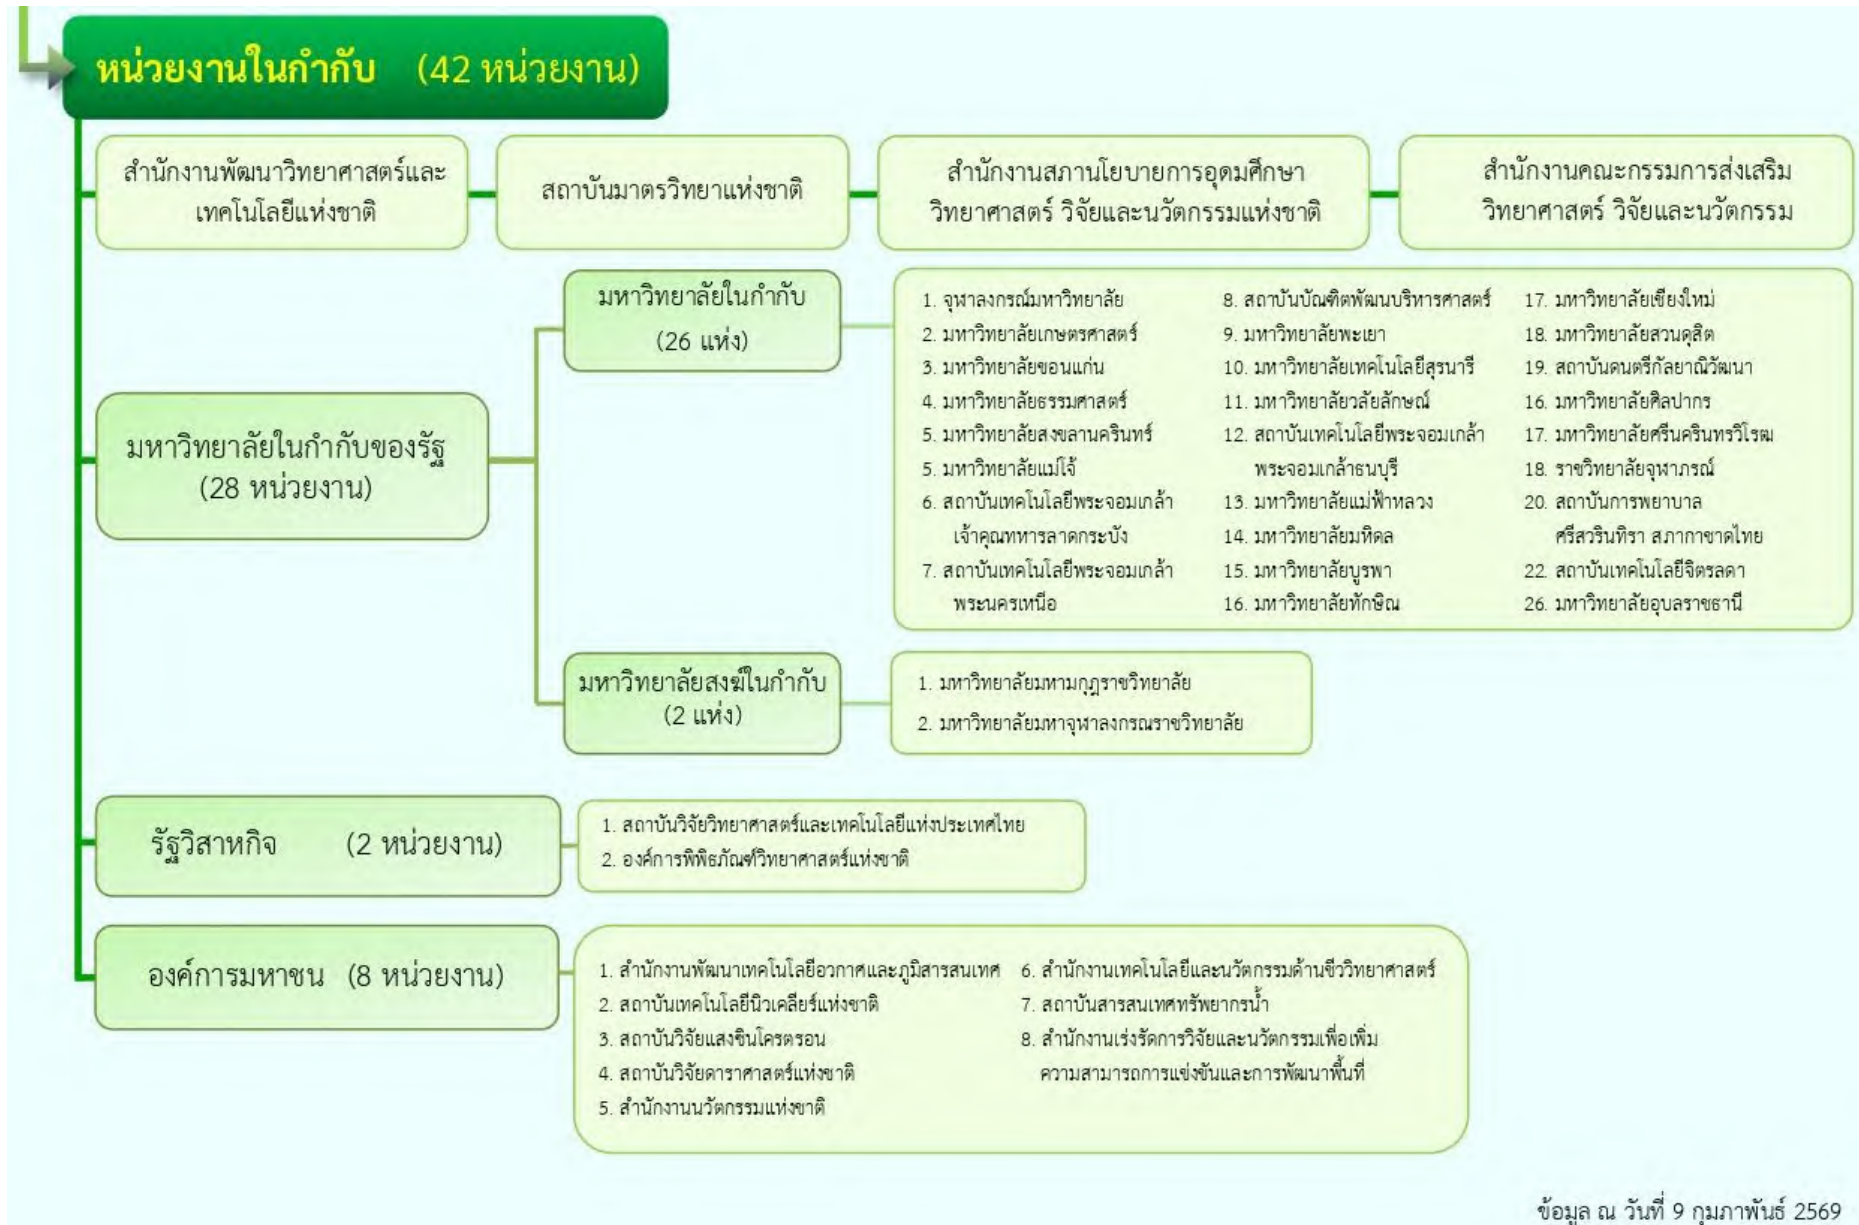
หน่วยงานในกำกับ (42 หน่วยงาน)

สำนักงานพัฒนาวิทยาศาสตร์และเทคโนโลยีแห่งชาติ

สถาบันมาตรวิทยาแห่งชาติ

สำนักงานสภานโยบายการอุดมศึกษา วิทยาศาสตร์ วิจัยและนวัตกรรมแห่งชาติ

สำนักงานคณะกรรมการส่งเสริม วิทยาศาสตร์ วิจัยและนวัตกรรม

มหาวิทยาลัยในกำกับของรัฐ (28 หน่วยงาน)

มหาวิทยาลัยในกำกับ (26 แห่ง)

1. จุฬาลงกรณ์มหาวิทยาลัย
2. มหาวิทยาลัยเกษตรศาสตร์
3. มหาวิทยาลัยขอนแก่น
4. มหาวิทยาลัยธรรมศาสตร์
5. มหาวิทยาลัยสงขลานครินทร์
5. มหาวิทยาลัยแม่โจ้
6. สถาบันเทคโนโลยีพระจอมเกล้าเจ้าคุณทหารลาดกระบัง
7. สถาบันเทคโนโลยีพระจอมเกล้าพระนครเหนือ
8. สถาบันบัณฑิตพัฒนบริหารศาสตร์
9. มหาวิทยาลัยพะเยา
10. มหาวิทยาลัยเทคโนโลยีสุรนารี
11. มหาวิทยาลัยวลัยลักษณ์
12. สถาบันเทคโนโลยีพระจอมเกล้าพระจอมเกล้าธนบุรี
13. มหาวิทยาลัยแม่ฟ้าหลวง
14. มหาวิทยาลัยมหิดล
15. มหาวิทยาลัยบูรพา
16. มหาวิทยาลัยทักษิณ
17. มหาวิทยาลัยเชียงใหม่
18. มหาวิทยาลัยสวนดุสิต
19. สถาบันดนตรีกัลยาณิวัฒนา
16. มหาวิทยาลัยศิลปากร
17. มหาวิทยาลัยศรีนครินทรวิโรฒ
18. ราชวิทยาลัยจุฬาภรณ์
20. สถาบันการพยาบาลศรีสวรินทิรา สภากาชาดไทย
22. สถาบันเทคโนโลยีจิตรลดา
26. มหาวิทยาลัยอุบลราชธานี

มหาวิทยาลัยสงฆ์ในกำกับ (2 แห่ง)

1. มหาวิทยาลัยมหามกุฏราชวิทยาลัย
2. มหาวิทยาลัยมหาจุฬาลงกรณราชวิทยาลัย

รัฐวิสาหกิจ (2 หน่วยงาน)

1. สถาบันวิจัยวิทยาศาสตร์และเทคโนโลยีแห่งประเทศไทย
2. องค์การพิพิธภัณฑ์วิทยาศาสตร์แห่งชาติ

องค์การมหาชน (8 หน่วยงาน)

1. สำนักงานพัฒนาเทคโนโลยีอวกาศและภูมิสารสนเทศ
2. สถาบันเทคโนโลยีนิวเคลียร์แห่งชาติ
3. สถาบันวิจัยแสงซินโครตรอน
4. สถาบันวิจัยดาราศาสตร์แห่งชาติ
5. สำนักงานนวัตกรรมแห่งชาติ
6. สำนักงานเทคโนโลยีและนวัตกรรมด้านชีววิทยาศาสตร์
7. สถาบันสารสนเทศทรัพยากรน้ำ
8. สำนักงานเร่งรัดการวิจัยและนวัตกรรมเพื่อเพิ่มความสามารถการแข่งขันและการพัฒนาพื้นที่

ข้อมูล ณ วันที่ 9 กุมภาพันธ์ 2569